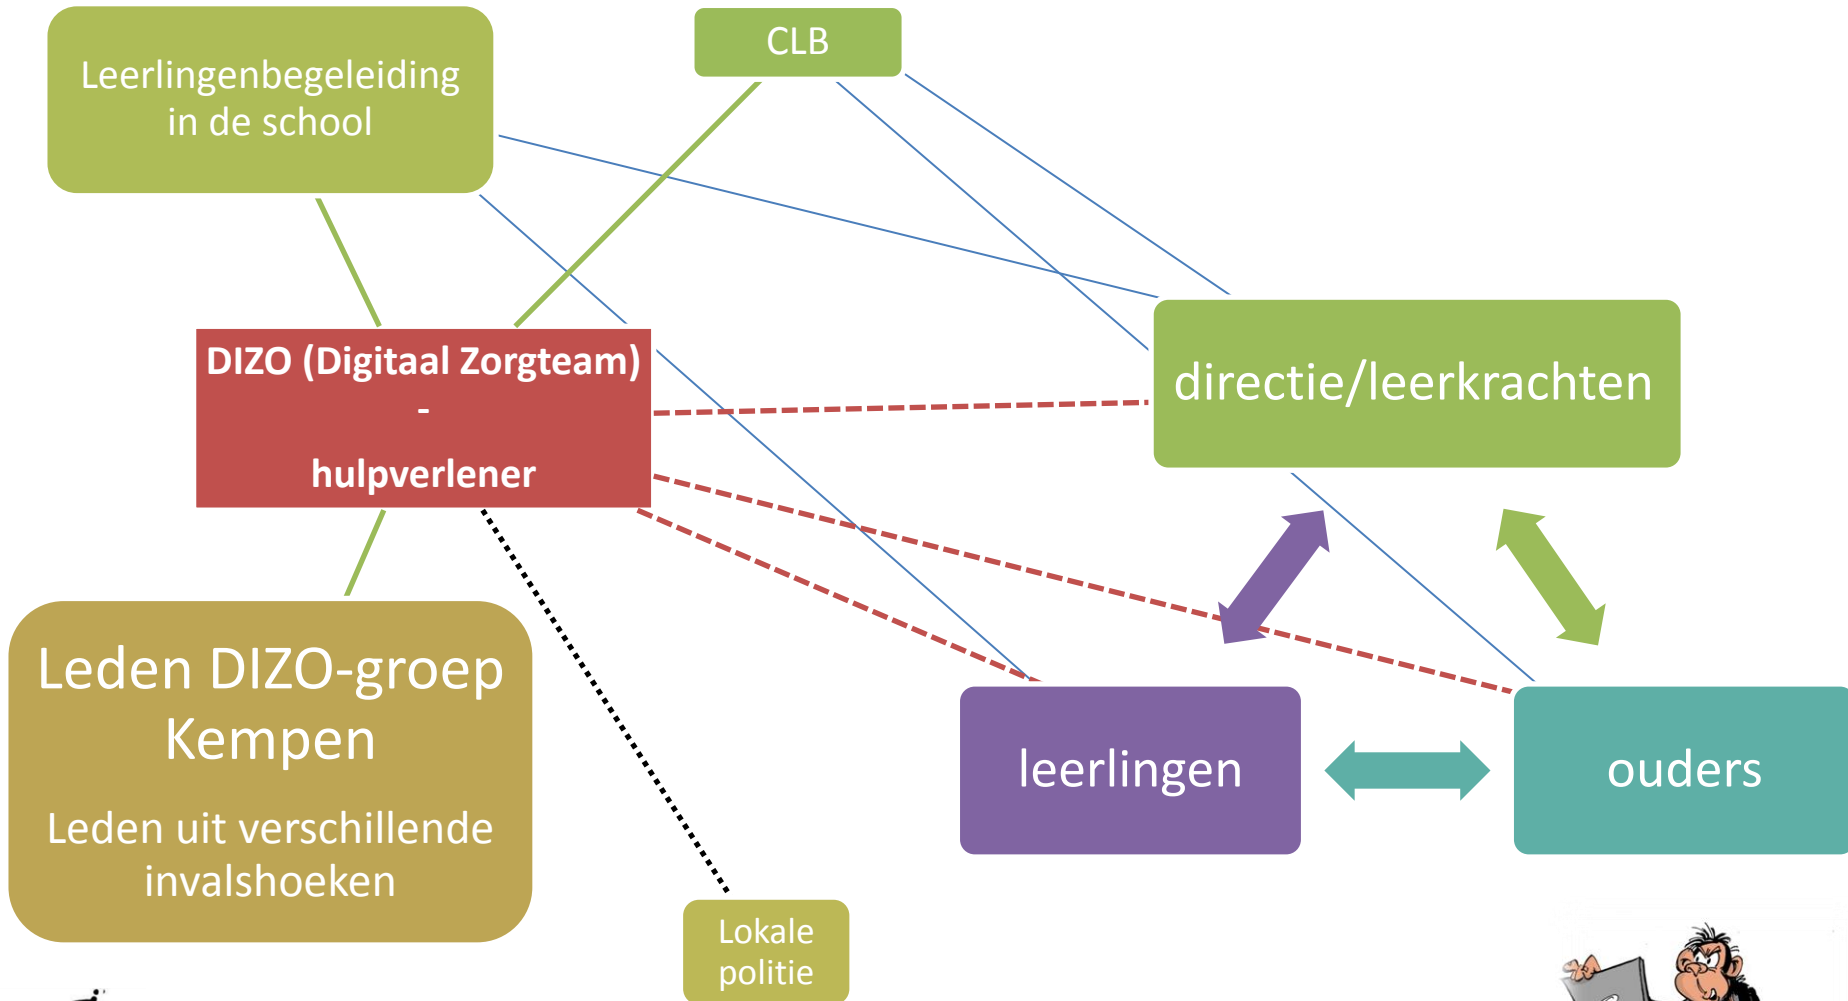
Leerlingenbegeleiding in de school

CLB

DIZO (Digitaal Zorgteam)
-
hulpverlener

directie/leerkrachten

Leden DIZO-groep Kempen

Leden uit verschillende invalshoeken

leerlingen

ouders

Lokale politie